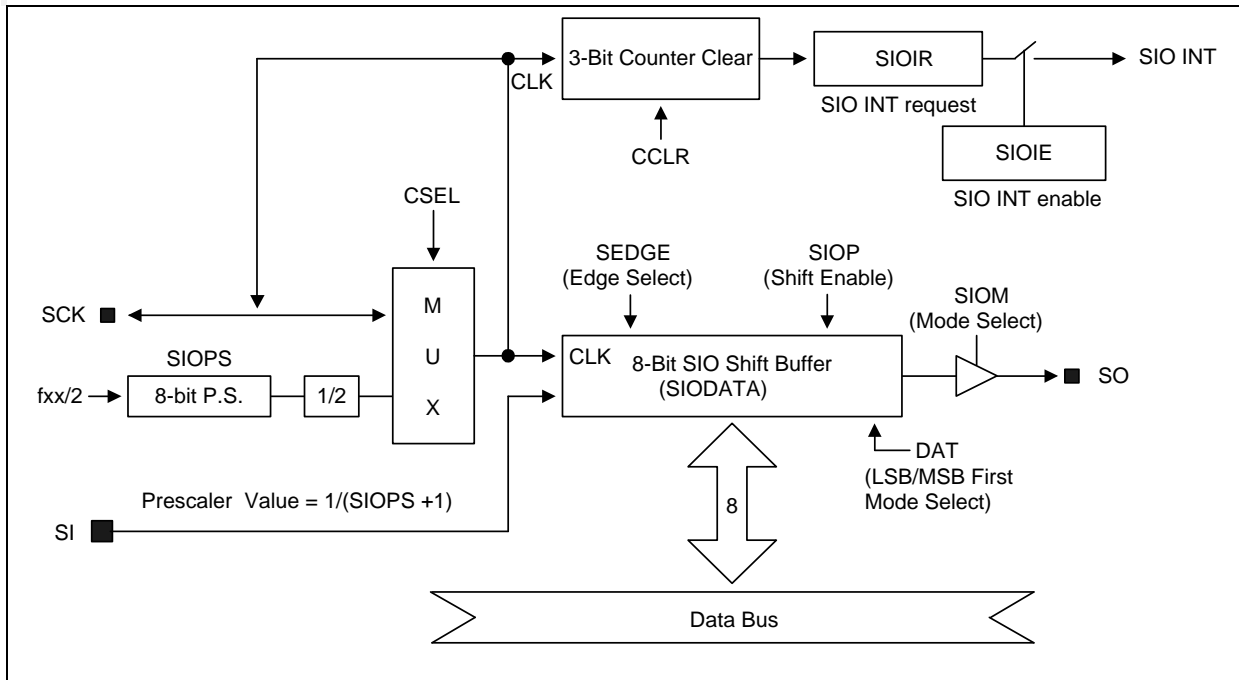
CLK

3-Bit Counter Clear

SIOIR

SIO INT

SIO INT request

CCLR

SIOIE

SIO INT enable

CSEL

SEDGE
(Edge Select)

SIOP
(Shift Enable)

SCK

M

U

X

SIOM
(Mode Select)

SIOPS

CLK

8-Bit SIO Shift Buffer
(SIODATA)

SO

fxx/2

8-bit P.S.

1/2

DAT
(LSB/MSB First
Mode Select)

Prescaler Value = 1/(SIOPS +1)

8

SI

Data Bus